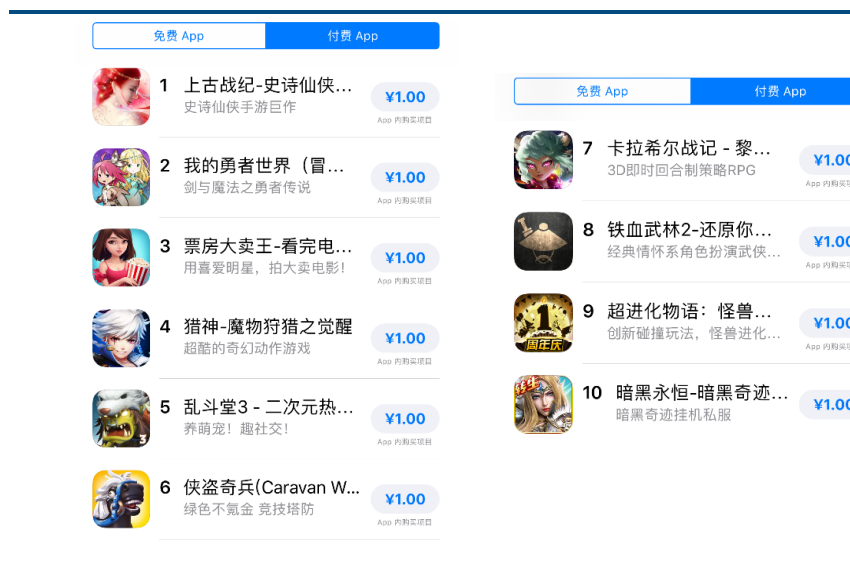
免费 App | 付费 App

1 上古战纪-史诗仙侠...
史诗仙侠手游巨作
¥1.00
App 内购买项目

2 我的勇者世界（冒...
剑与魔法之勇者传说
¥1.00
App 内购买项目

3 票房大卖王-看完电...
用喜爱明星，拍大卖电影！
¥1.00
App 内购买项目

4 猎神-魔物狩猎之觉醒
超酷的奇幻动作游戏
¥1.00
App 内购买项目

5 乱斗堂3 - 二次元热...
养萌宠！趣社交！
¥1.00
App 内购买项目

6 侠盗奇兵(Caravan W...
绿色不氪金 竞技塔防
¥1.00
App 内购买项目

免费 App | 付费 App

7 卡拉希尔战记 - 黎...
3D即时回合制策略RPG
¥1.00
App 内购买

8 铁血武林2-还原你...
经典情怀系角色扮演武侠...
¥1.00
App 内购买

9 超进化物语：怪兽...
创新碰撞玩法，怪兽进化...
¥1.00
App 内购买

10 暗黑永恒-暗黑奇迹...
暗黑奇迹挂机私服
¥1.00